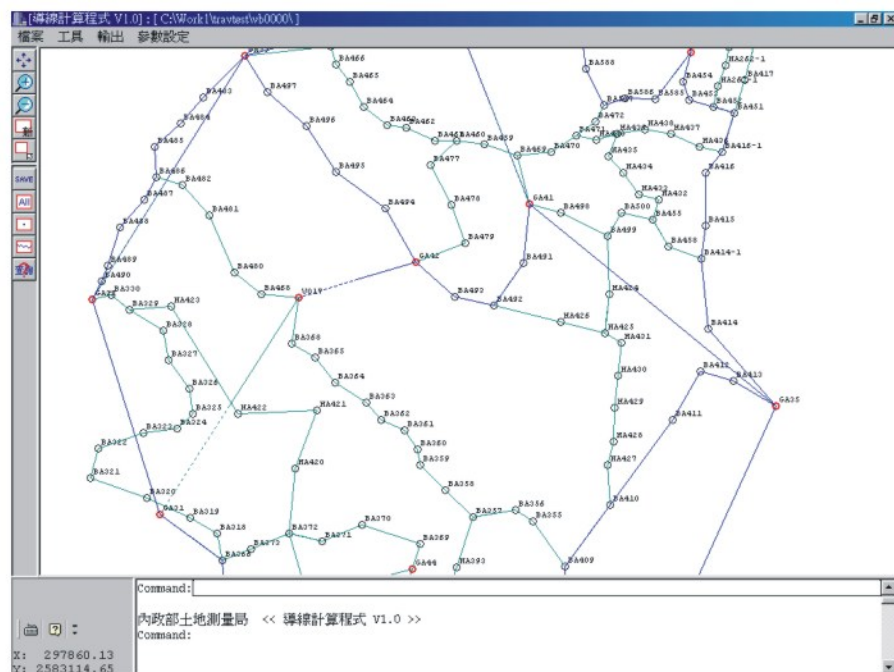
[導線計算程式 V1.0] : [ C:\Work1\travtest\wb0000\]

檔案 工具 輸出 參數設定

SAVE

All

BA466 BA465 BA464 BA463 BA462 BA461 BA460 BA459 BA497 BA496 BA495 BA494 BA493 BA484 BA485 BA486 BA482 BA487 BA481 BA488 BA489 BA490 BA480 BA488 BA330 BA329 HA423 BA328 BA327 BA326 BA325 BA323 BA324 HA422 HA421 BA322 BA321 BA320 GA21 BA319 BA318 BA372 BA373 BA371 BA370 BA369 HA393 GA44 BA477 BA478 BA479 GA42 V017 BA368 BA365 BA364 BA363 BA362 BA361 BA360 BA359 BA358 BA357 BA356 BA355 HA420 BA469 BA470 GA41 BA491 BA492 BA493 BA426 BA498 BA499 BA500 HA424 HA425 HA431 HA430 HA429 HA428 HA427 BA410 BA409 BA411 BA412 BA413 GA35 BA414 BA414-1 BA415 BA416 BA416-1 BA453 HA432 BA402 HA433 HA434 HA435 HA436 HA437 BA473 BA472 BA471 BA588 BA587 BA586 BA585 BA454 BA455 BA452 BA451 BA417 HA262-1 HA262

Command:

內政部土地測量局 << 導線計算程式 V1.0 >>
Command:

X: 297860.13
Y: 2583114.65